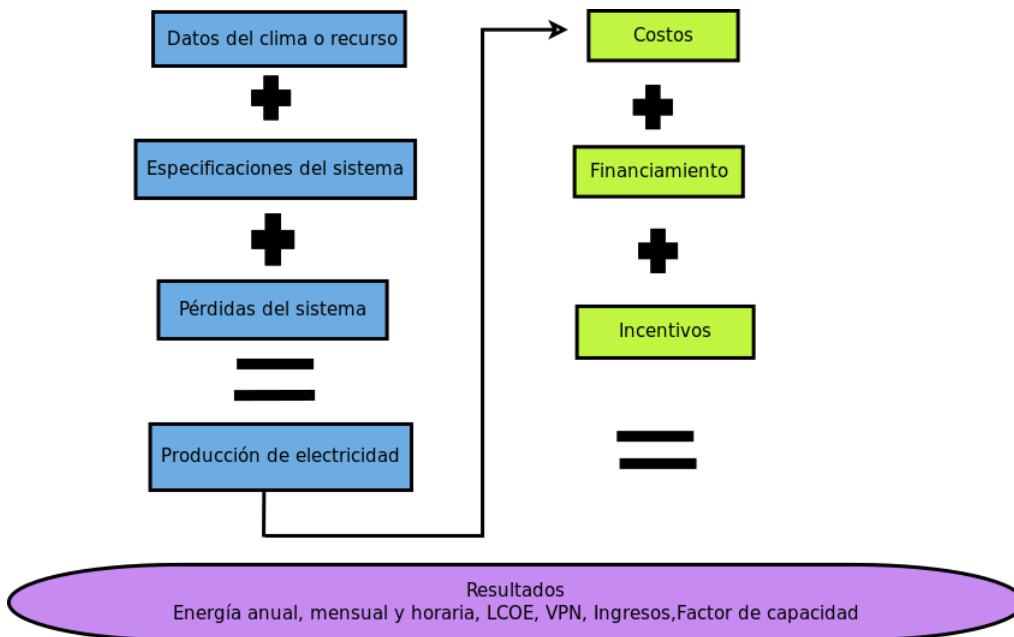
Datos del clima o recurso

Especificaciones del sistema

Pérdidas del sistema

Producción de electricidad

Costos

Financiamiento

Incentivos

Resultados
Energía anual, mensual y horaria, LCOE, VPN, Ingresos,Factor de capacidad